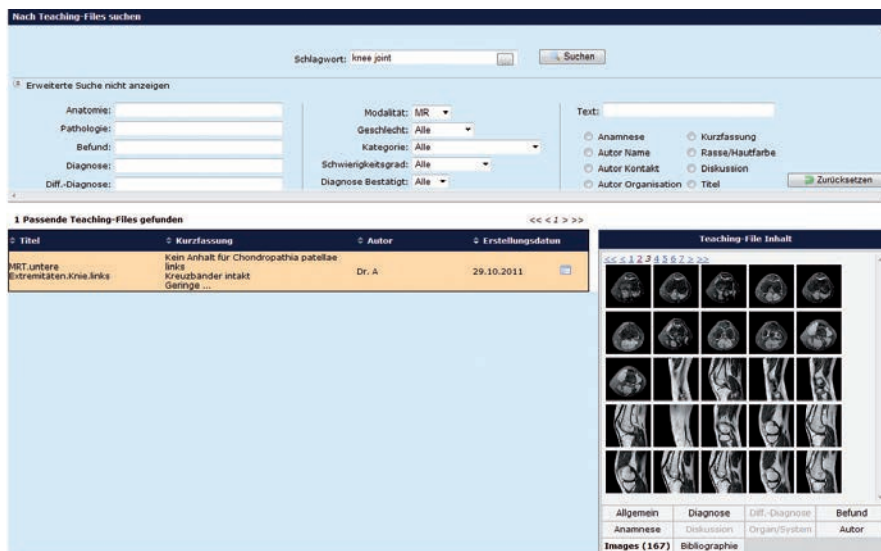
Nach Teaching-Files suchen

Schlagwort: knee joint [...] Suchen

Erweiterte Suche nicht anzeigen

Anatomie:
Pathologie:
Befund:
Diagnose:
Diff.-Diagnose:

Modalität: MR
Geschlecht: Alle
Kategorie: Alle
Schwierigkeitsgrad: Alle
Diagnose Bestätigt: Alle

Text:
Anamnese
Kurzfassung
Autor Name
Rasse/Hautfarbe
Autor Kontakt
Diskussion
Autor Organisation
Titel

Zurücksetzen

1 Passende Teaching-Files gefunden

<< < 1 > >>

| Titel | Kurzfassung | Autor | Erstellungsdatum |
|---|---|---|---|
| MRT.untere Extremitäten.Knie.links | Kein Anhalt für Chondropathia patellae links Kreuzbänder intakt Geringe ... | Dr. A | 29.10.2011 |

Teaching-File Inhalt

<< < 1 2 3 4 5 6 7 > >>

| Allgemein | Diagnose | Diff.-Diagnose | Befund |
|---|---|---|---|
| Anamnese | Diskussion | Organ/System | Autor |
| Images (167) | Bibliographie | | |